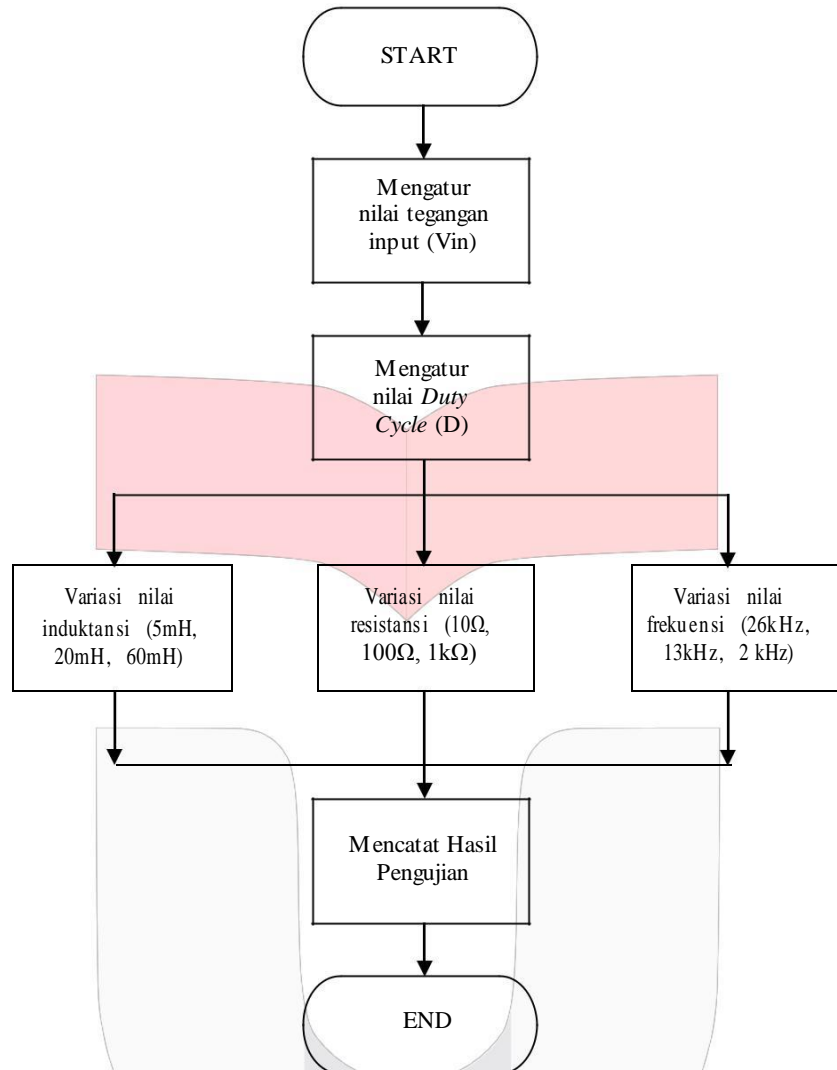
START

Mengatur nilai tegangan input (Vin)

Mengatur nilai *Duty Cycle* (D)

Variasi nilai induktansi (5mH, 20mH, 60mH)

Variasi nilai resistansi (10Ω, 100Ω, 1kΩ)

Variasi nilai frekuensi (26kHz, 13kHz, 2 kHz)

Mencatat Hasil Pengujian

END